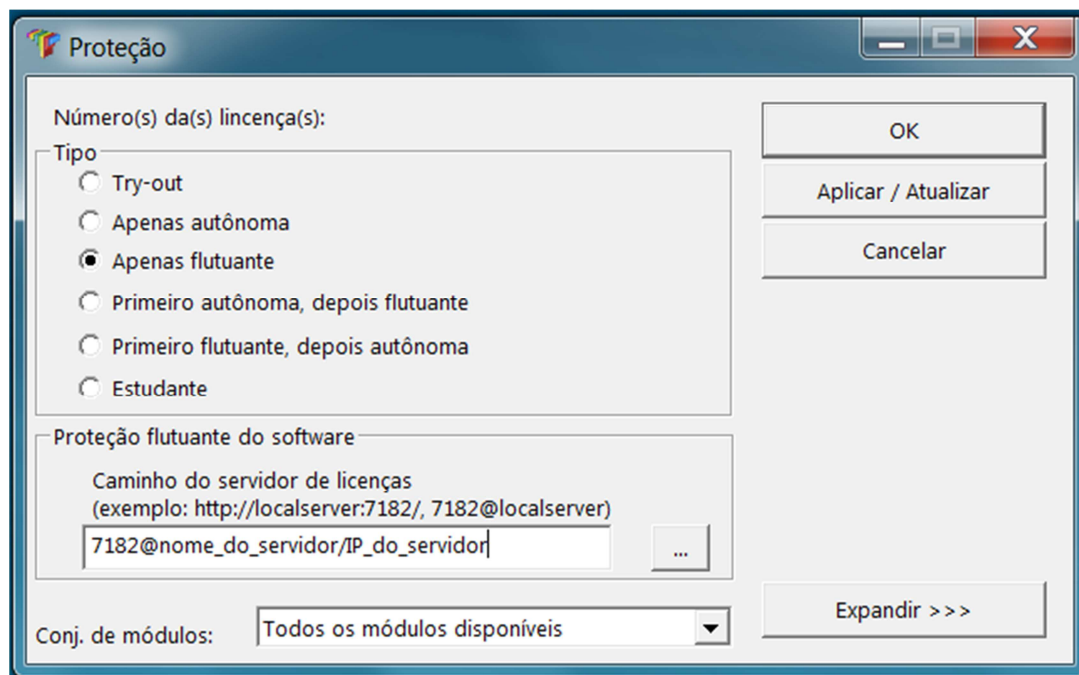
Proteção

Número(s) da(s) lincença(s):

Tipo

Try-out

Apenas autônoma

Apenas flutuante

Primeiro autônoma, depois flutuante

Primeiro flutuante, depois autônoma

Estudante

Proteção flutuante do software

Caminho do servidor de licenças
(exemplo: http://localserver:7182/, 7182@localserver)

7182@nome_do_servidor/IP_do_servidor

...

Conj. de módulos:

Todos os módulos disponíveis

OK

Aplicar / Atualizar

Cancelar

Expandir >>>